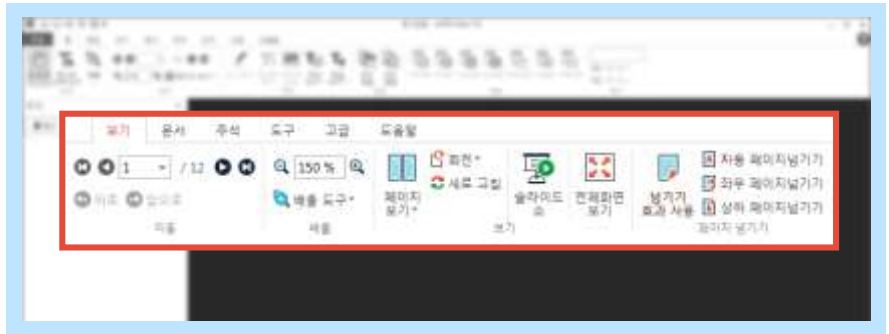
보기 문서 주석 도구 고급 도움말

1 / 12

이동

150 %

배율 도구

배율

페이지 보기

회전

새로 고침

슬라이드 쇼

전체화면 보기

보기

넘기기 효과 사용

자동 페이지넘기기

좌우 페이지넘기기

상하 페이지넘기기

페이지 넘기기